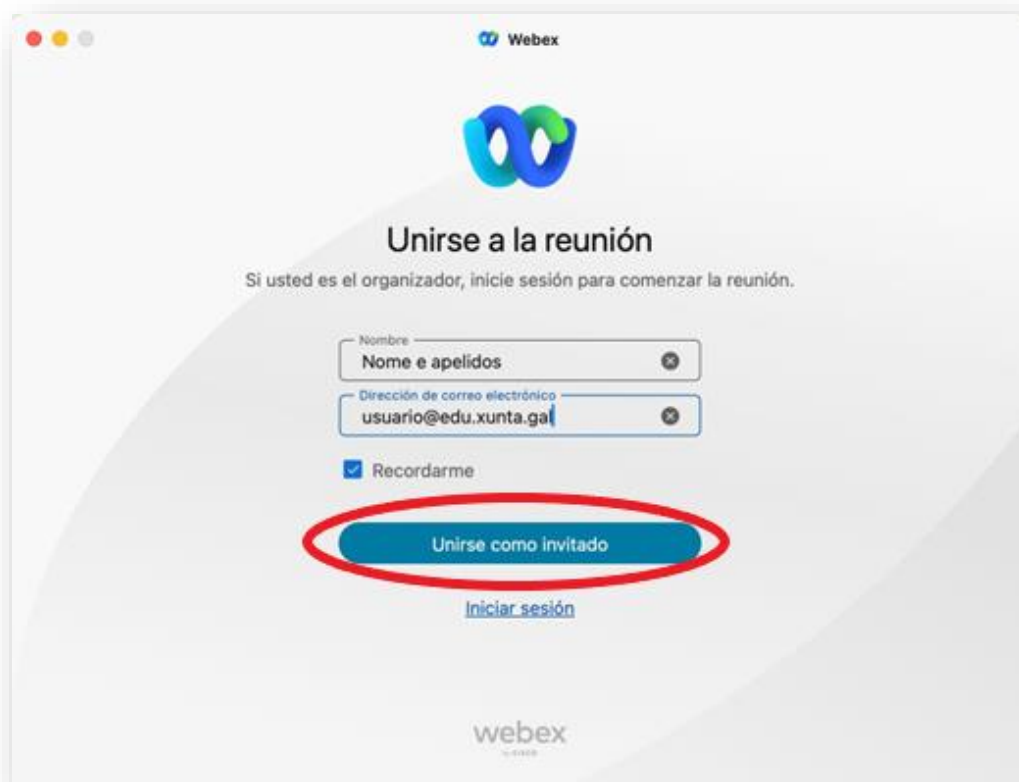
Webex

Unirse a la reunión

Si usted es el organizador, inicie sesión para comenzar la reunión.

Nombre
Nome e apelidos

Dirección de correo electrónico
usuario@edu.xunta.gal

Recordarme

Unirse como invitado

Iniciar sesión

webex
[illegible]